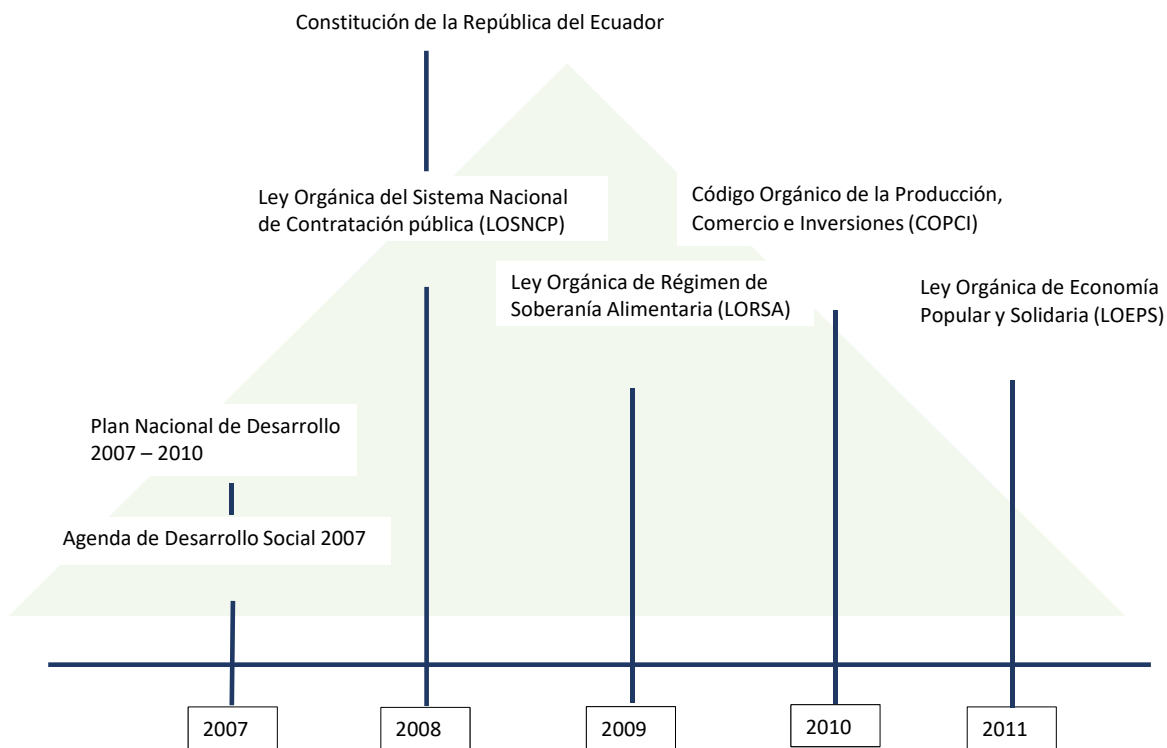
Constitución de la República del Ecuador

Ley Orgánica del Sistema Nacional de Contratación pública (LOSNCP)

Código Orgánico de la Producción, Comercio e Inversiones (COPCI)

Ley Orgánica de Régimen de Soberanía Alimentaria (LORSA)

Ley Orgánica de Economía Popular y Solidaria (LOEPS)

Plan Nacional de Desarrollo 2007 – 2010

Agenda de Desarrollo Social 2007

2007

2008

2009

2010

2011